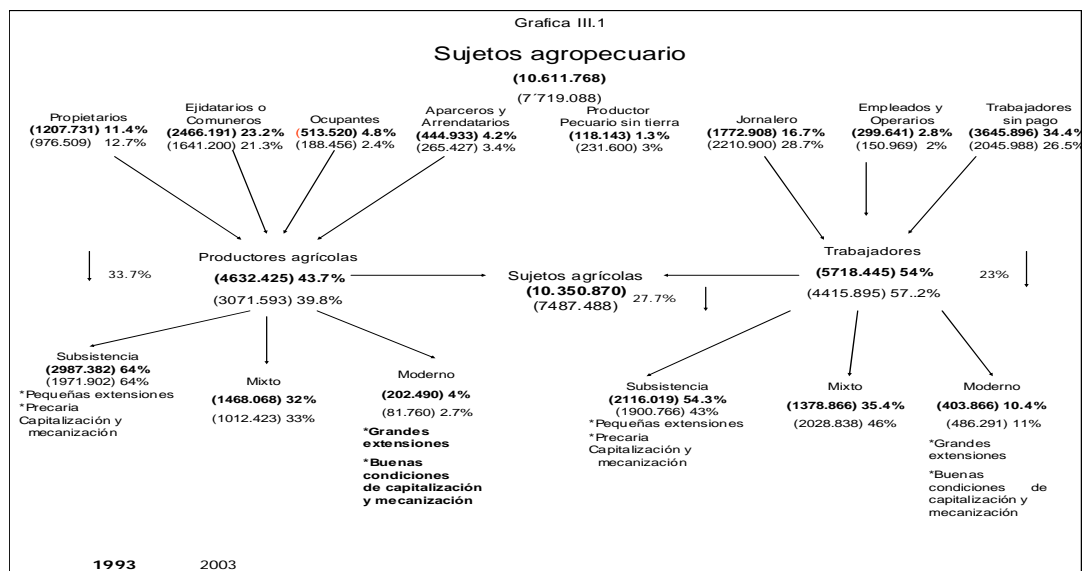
Grafica III.1

Sujetos agropecuario
**(10.611.768)**
(7´719.088)

Propietarios
**(1207.731) 11.4%**
(976.509) 12.7%

Ejidatarios o Comuneros
**(2466.191) 23.2%**
(1641.200) 21.3%

Ocupantes
**(513.520) 4.8%**
(188.456) 2.4%

Aparceros y Arrendatarios
**(444.933) 4.2%**
(265.427) 3.4%

Productor Pecuario sin tierra
**(118.143) 1.3%**
(231.600) 3%

Jornalero
**(1772.908) 16.7%**
(2210.900) 28.7%

Empleados y Operarios
**(299.641) 2.8%**
(150.969) 2%

Trabajadores sin pago
**(3645.896) 34.4%**
(2045.988) 26.5%

33.7%

Productores agrícolas
**(4632.425) 43.7%**
(3071.593) 39.8%

Sujetos agrícolas
**(10.350.870)**
(7487.488)
27.7%

Trabajadores
**(5718.445) 54%**
(4415.895) 57..2%

23%

Subsistencia
**(2987.382) 64%**
(1971.902) 64%
*Pequeñas extensiones
*Precaria Capitalización y mecanización

Mixto
**(1468.068) 32%**
(1012.423) 33%

Moderno
**(202.490) 4%**
(81.760) 2.7%
**\*Grandes extensiones**
**\*Buenas condiciones de capitalización y mecanización**

Subsistencia
**(2116.019) 54.3%**
(1900.766) 43%
*Pequeñas extensiones
*Precaria Capitalización y mecanización

Mixto
**(1378.866) 35.4%**
(2028.838) 46%

Moderno
**(403.866) 10.4%**
(486.291) 11%
*Grandes extensiones
*Buenas condiciones de capitalización y mecanización

**1993** 2003